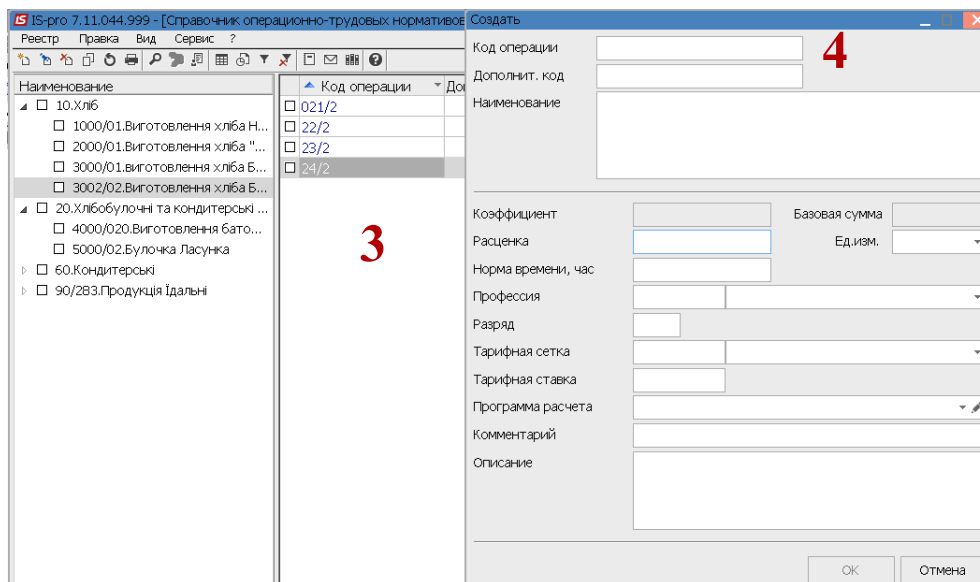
IS-pro 7.11.044.999 - [Справочник операционно-трудовых нормативов
Реестр Правка Вид Сервис ?

Наименование
10.Хліб
1000/01.Виготовлення хліба Н...
2000/01.Виготовлення хліба "...
3000/01.виготовлення хліба Б...
3002/02.Виготовлення хліба Б...
20.Хлібобулочні та кондитерські ...
4000/020.Виготовлення бато...
5000/02.Булочка Ласунка
60.Кондитерські
90/283.Продукція Їдальні

Код операции | До
021/2
22/2
23/2
24/2

3

Создать

4

Код операции
Дополнит. код
Наименование

Коэффициент
Базовая сумма
Расценка
Ед.изм.
Норма времени, час
Профессия
Разряд
Тарифная сетка
Тарифная ставка
Программа расчета
Комментарий
Описание

OK
Отмена